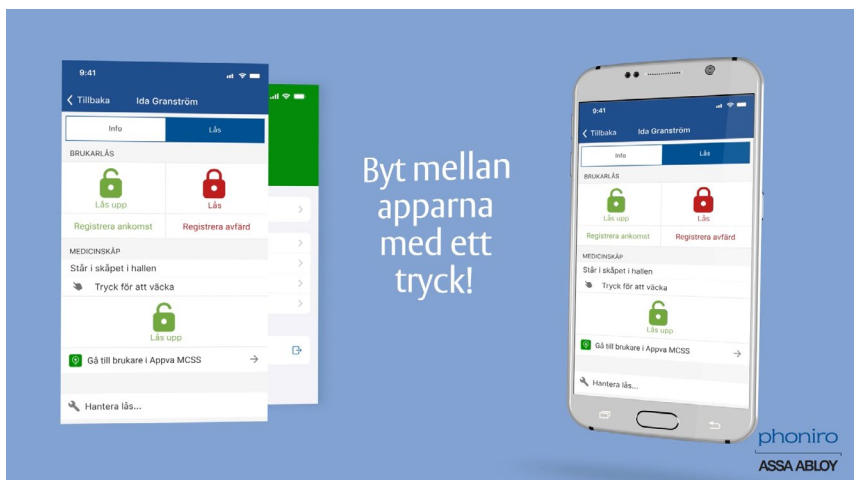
9:41

Tillbaka Ida Granström

Info Lås

BRUKARLÅS

Lås upp

Lås

Registrera ankomst

Registrera avfärd

MEDICINSKÅP

Står i skåpet i hallen

Tryck för att väcka

Lås upp

Gå till brukare i Appva MCSS

Hantera lås...

Byt mellan apparna med ett tryck!

9:41

Tillbaka Ida Granström

Info Lås

BRUKARLÅS

Lås upp

Lås

Registrera ankomst

Registrera avfärd

MEDICINSKÅP

Står i skåpet i hallen

Tryck för att väcka

Lås upp

Gå till brukare i Appva MCSS

Hantera lås...

phoniro

ASSA ABLOY